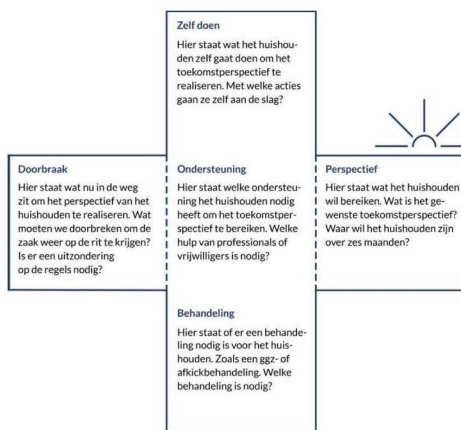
Zelf doen

Hier staat wat het huishouden zelf gaat doen om het toekomstperspectief te realiseren. Met welke acties gaan ze zelf aan de slag?

Doorbraak

Hier staat wat nu in de weg zit om het perspectief van het huishouden te realiseren. Wat moeten we doorbreken om de zaak weer op de rit te krijgen? Is er een uitzondering op de regels nodig?

Ondersteuning

Hier staat welke ondersteuning het huishouden nodig heeft om het toekomstperspectief te bereiken. Welke hulp van professionals of vrijwilligers is nodig?

Perspectief

Hier staat wat het huishouden wil bereiken. Wat is het gewenste toekomstperspectief? Waar wil het huishouden zijn over zes maanden?

Behandeling

Hier staat of er een behandeling nodig is voor het huishouden. Zoals een ggz- of afkickbehandeling. Welke behandeling is nodig?